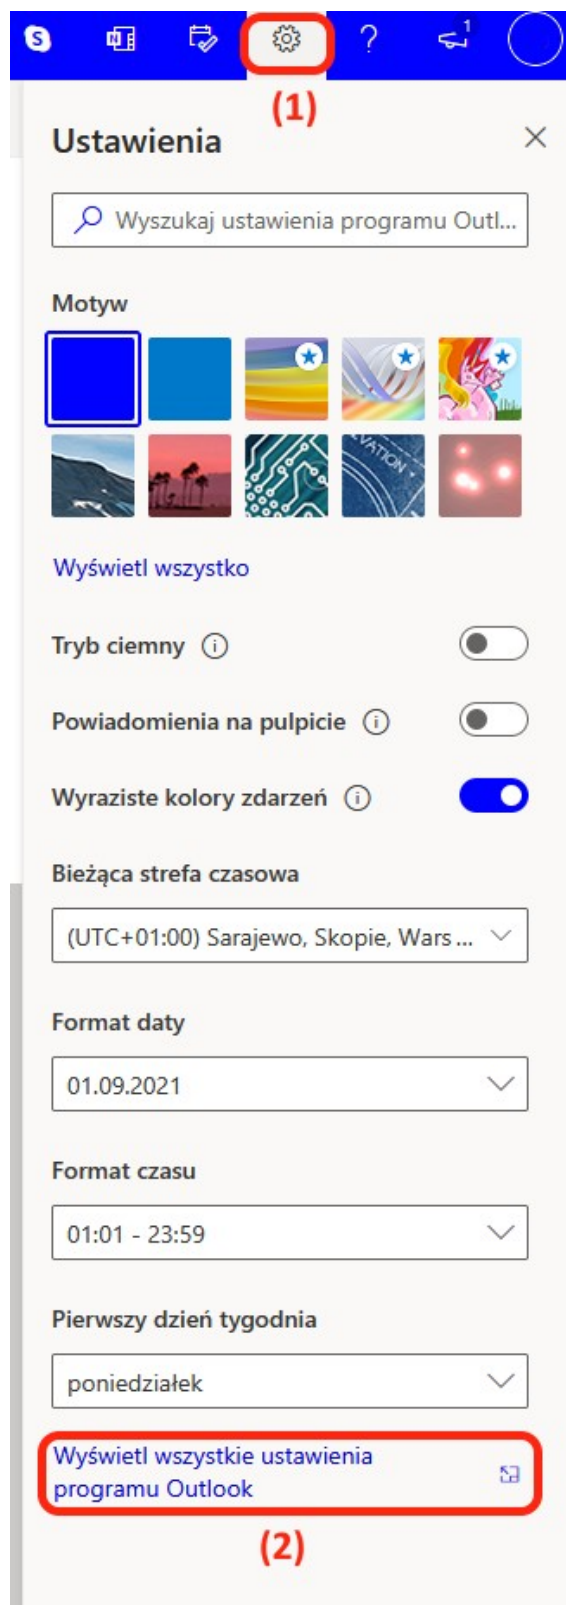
1

(1)

Ustawienia

Wyszukaj ustawienia programu Outl...

Motyw

Wyświetl wszystko

Tryb ciemny

Powiadomienia na pulpicie

Wyraziste kolory zdarzeń

Bieżąca strefa czasowa

(UTC+01:00) Sarajewo, Skopie, Wars ...

Format daty

01.09.2021

Format czasu

01:01 - 23:59

Pierwszy dzień tygodnia

poniedziałek

Wyświetl wszystkie ustawienia programu Outlook

(2)